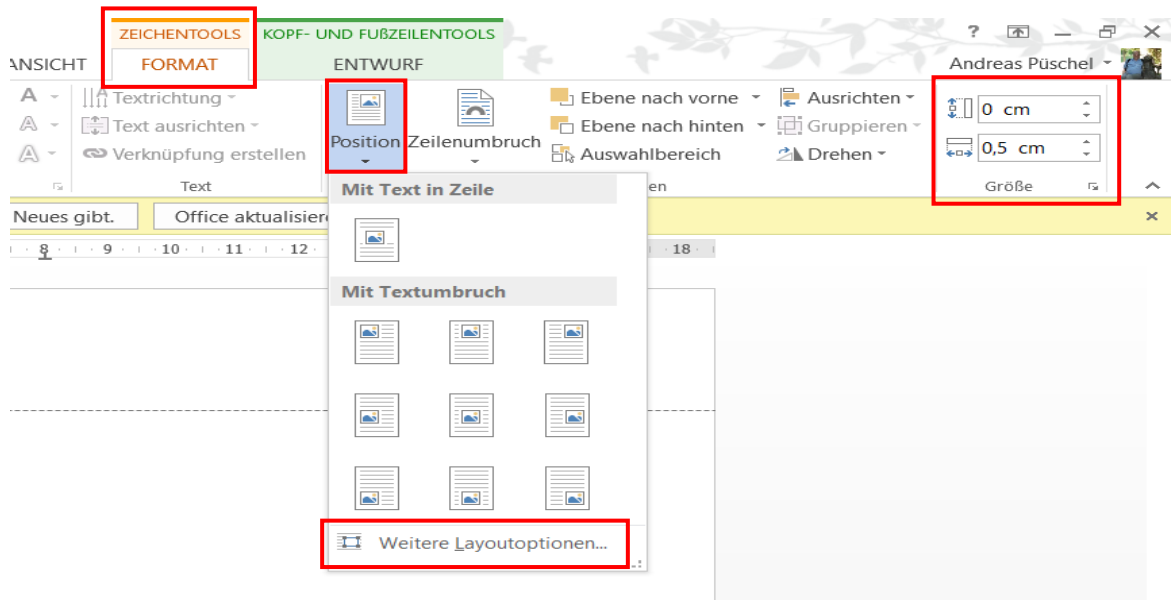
ZEICHENTOOLS
FORMAT
KOPF- UND FUßZEILENTOOLS
ENTWURF
ANSICHT
? — ✕
Andreas Püschel

Textrichtung
Text ausrichten
Verknüpfung erstellen
Text

Position
Zeilenumbruch

Ebene nach vorne
Ebene nach hinten
Auswahlbereich
Ausrichten
Gruppieren
Drehen

0 cm
0,5 cm
Größe

Neues gibt.
Office aktualisiere

8 · 9 · 10 · 11 · 12 · 18

Mit Text in Zeile
Mit Textumbruch
Weitere Layoutoptionen...